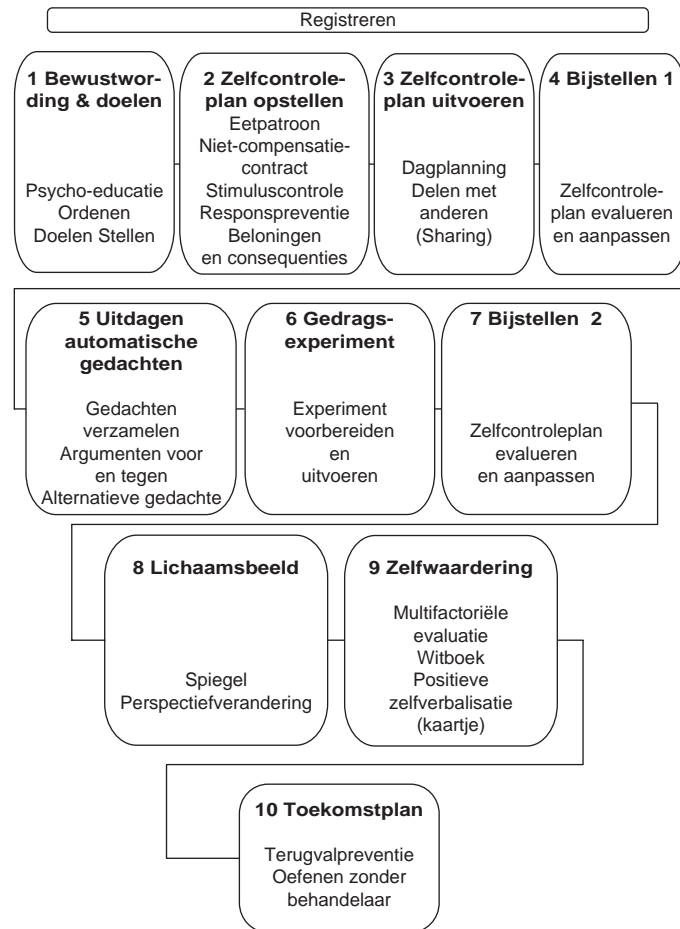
Registreren

1 Bewustwording & doelen

Psycho-educatie
Ordenen
Doelen Stellen

2 Zelfcontroleplan opstellen
Eetpatroon
Niet-compensatiecontract
Stimuluscontrole
Responspreventie
Beloningen en consequenties

3 Zelfcontroleplan uitvoeren

Dagplanning
Delen met anderen
(Sharing)

4 Bijstellen 1

Zelfcontroleplan evalueren en aanpassen

5 Uitdagen automatische gedachten

Gedachten verzamelen
Argumenten voor en tegen
Alternatieve gedachte

6 Gedragsexperiment

Experiment voorbereiden en uitvoeren

7 Bijstellen 2

Zelfcontroleplan evalueren en aanpassen

8 Lichaamsbeeld

Spiegel
Perspectiefverandering

9 Zelfwaardering

Multifactoriële evaluatie
Witboek
Positieve zelfverbalisatie
(kaartje)

10 Toekomstplan

Terugvalpreventie
Oefenen zonder behandelaar